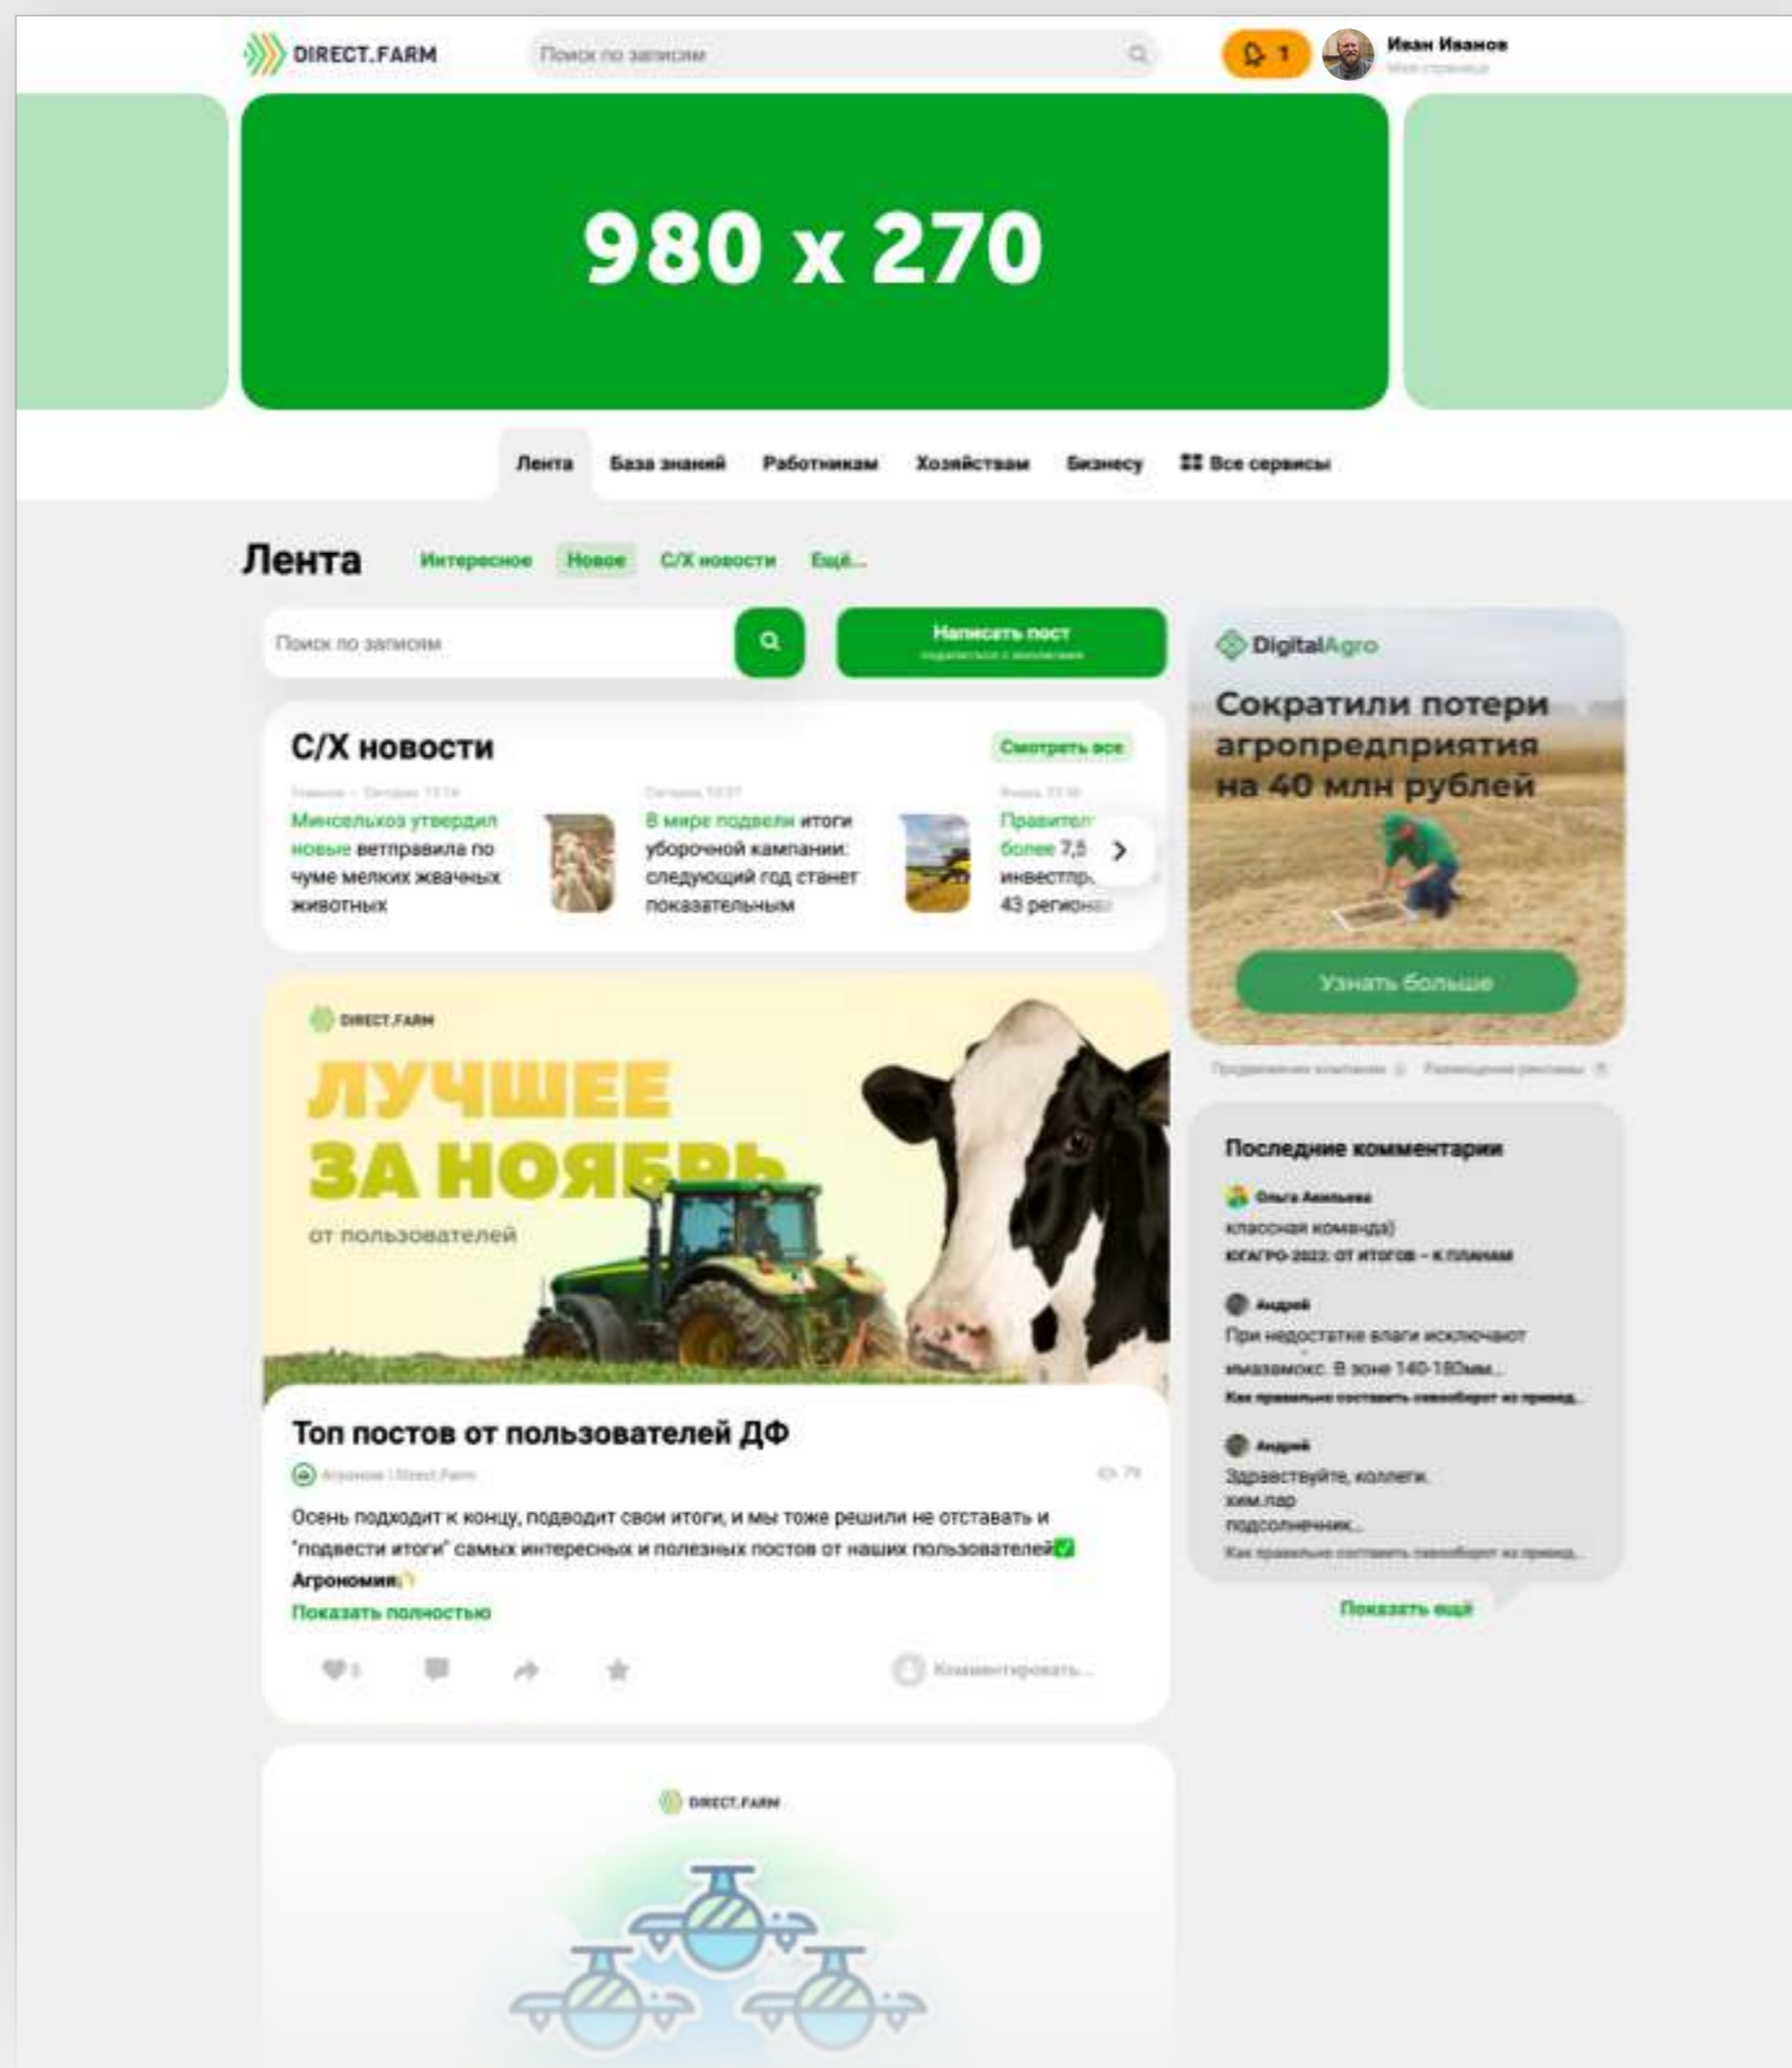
DIRECT.FARM

Поиск по записям

1

Иван Иванов
Моя страница

980 x 270

Лента База знаний Работникам Хозяйствам Бизнесу Все сервисы

Лента Интересное Новое С/Х новости Ещё...

Поиск по записям

Написать пост
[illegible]

С/Х новости Смотреть все

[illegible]
Минсельхоз утвердил новые ветправила по чуме мелких жвачных животных

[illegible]
В мире подвели итоги уборочной кампании: следующий год станет показательным

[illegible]
Правител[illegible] более 7,5 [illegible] инвестпр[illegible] 43 регион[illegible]

DIRECT.FARM
ЛУЧШЕЕ ЗА НОЯБРЬ
от пользователей

Топ постов от пользователей ДФ
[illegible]
Осень подходит к концу, подводит свои итоги, и мы тоже решили не отставать и "подвести итоги" самых интересных и полезных постов от наших пользователей Агрономия
Показать полностью

Комментировать...

DIRECT.FARM

DigitalAgro
Сократили потери агропредприятия на 40 млн рублей
Узнать больше

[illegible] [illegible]

Последние комментарии
Ольга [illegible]
классная команда)
ЮГАГРО-2022: ОТ ИТОГОВ – К ПЛАНАМ
Андрей
При недостатке влаги исключают имазамокс. В зоне 140-180мм...
Как правильно составить севооборот из пропашных...
Андрей
Здравствуйте, коллеги. хим.пар подсолнечник...
Как правильно составить севооборот из пропашных...
Показать ещё